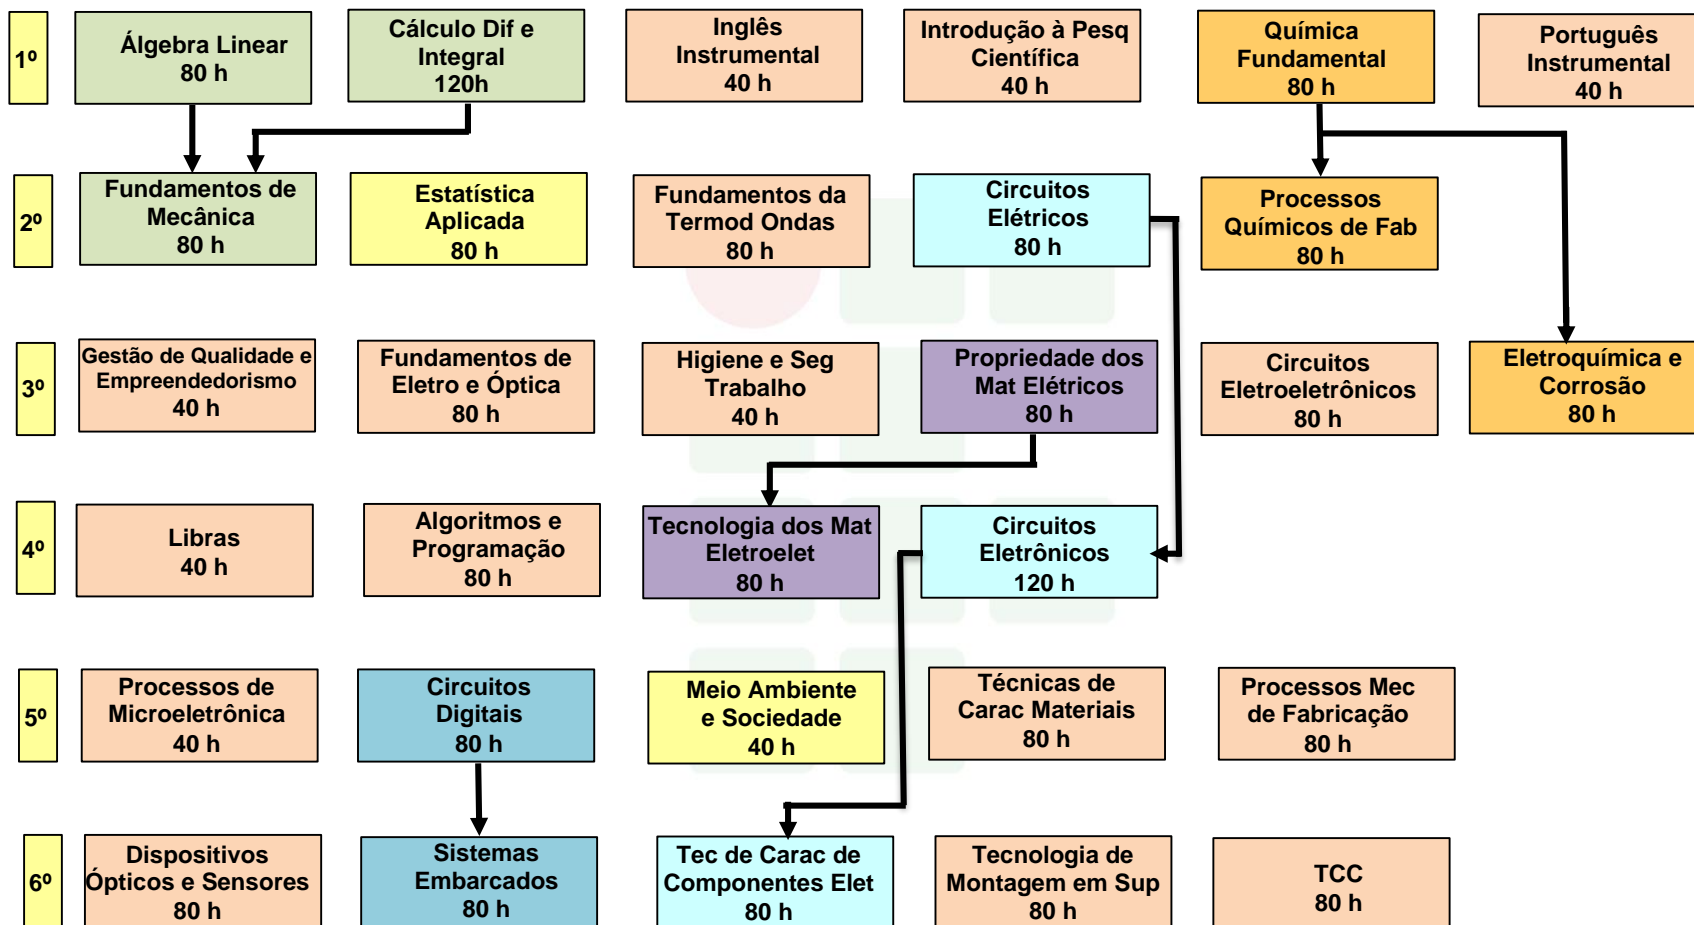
1º

Álgebra Linear 80 h

Cálculo Dif e Integral 120h

Inglês Instrumental 40 h

Introdução à Pesq Científica 40 h

Química Fundamental 80 h

Português Instrumental 40 h

2º

Fundamentos de Mecânica 80 h

Estatística Aplicada 80 h

Fundamentos da Termod Ondas 80 h

Circuitos Elétricos 80 h

Processos Químicos de Fab 80 h

3º

Gestão de Qualidade e Empreendedorismo 40 h

Fundamentos de Eletro e Óptica 80 h

Higiene e Seg Trabalho 40 h

Propriedade dos Mat Elétricos 80 h

Circuitos Eletroeletrônicos 80 h

Eletroquímica e Corrosão 80 h

4º

Libras 40 h

Algoritmos e Programação 80 h

Tecnologia dos Mat Eletroelet 80 h

Circuitos Eletrônicos 120 h

5º

Processos de Microeletrônica 40 h

Circuitos Digitais 80 h

Meio Ambiente e Sociedade 40 h

Técnicas de Carac Materiais 80 h

Processos Mec de Fabricação 80 h

6º

Dispositivos Ópticos e Sensores 80 h

Sistemas Embarcados 80 h

Tec de Carac de Componentes Elet 80 h

Tecnologia de Montagem em Sup 80 h

TCC 80 h